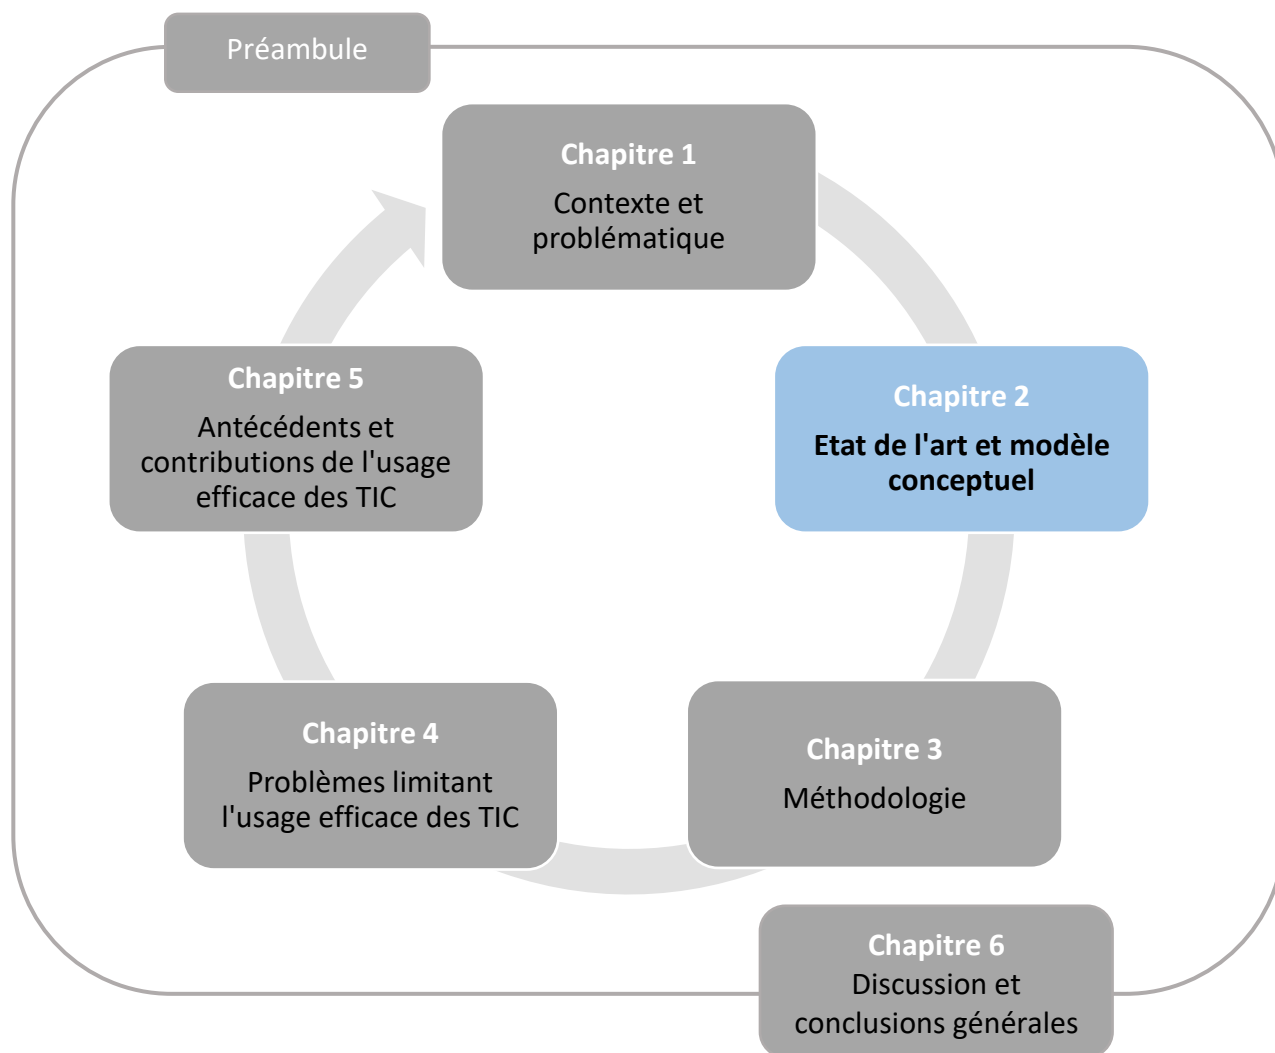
Préambule

Chapitre 1
Contexte et problématique

Chapitre 2
Etat de l'art et modèle conceptuel

Chapitre 3
Méthodologie

Chapitre 4
Problèmes limitant l'usage efficace des TIC

Chapitre 5
Antécédents et contributions de l'usage efficace des TIC

Chapitre 6
Discussion et conclusions générales